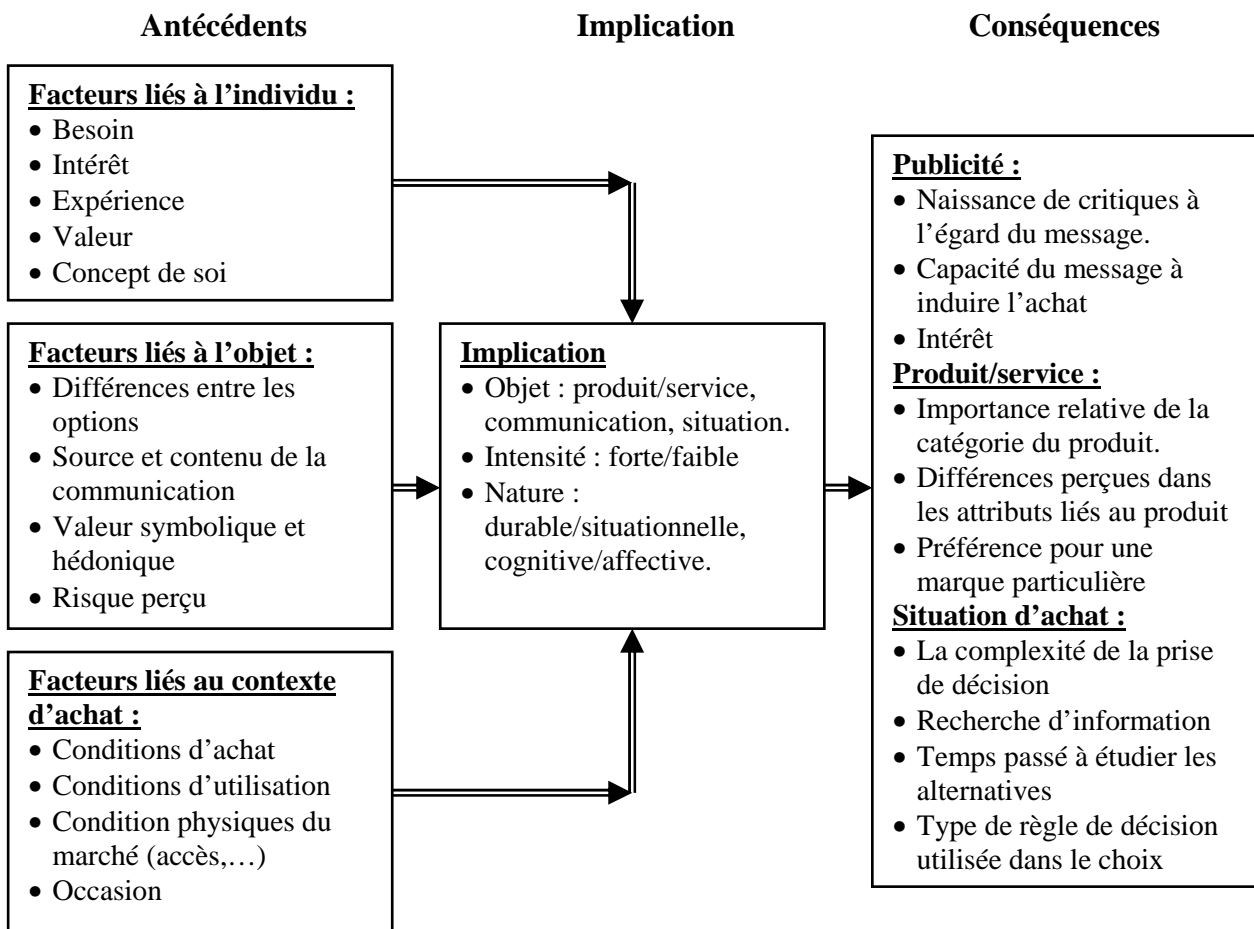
Antécédents

Implication

Conséquences

Facteurs liés à l'individu :
• Besoin
• Intérêt
• Expérience
• Valeur
• Concept de soi

Facteurs liés à l'objet :
• Différences entre les options
• Source et contenu de la communication
• Valeur symbolique et hédonique
• Risque perçu

Facteurs liés au contexte d'achat :
• Conditions d'achat
• Conditions d'utilisation
• Condition physiques du marché (accès,…)
• Occasion

Implication
• Objet : produit/service, communication, situation.
• Intensité : forte/faible
• Nature : durable/situationnelle, cognitive/affective.

Publicité :
• Naissance de critiques à l'égard du message.
• Capacité du message à induire l'achat
• Intérêt
Produit/service :
• Importance relative de la catégorie du produit.
• Différences perçues dans les attributs liés au produit
• Préférence pour une marque particulière
Situation d'achat :
• La complexité de la prise de décision
• Recherche d'information
• Temps passé à étudier les alternatives
• Type de règle de décision utilisée dans le choix